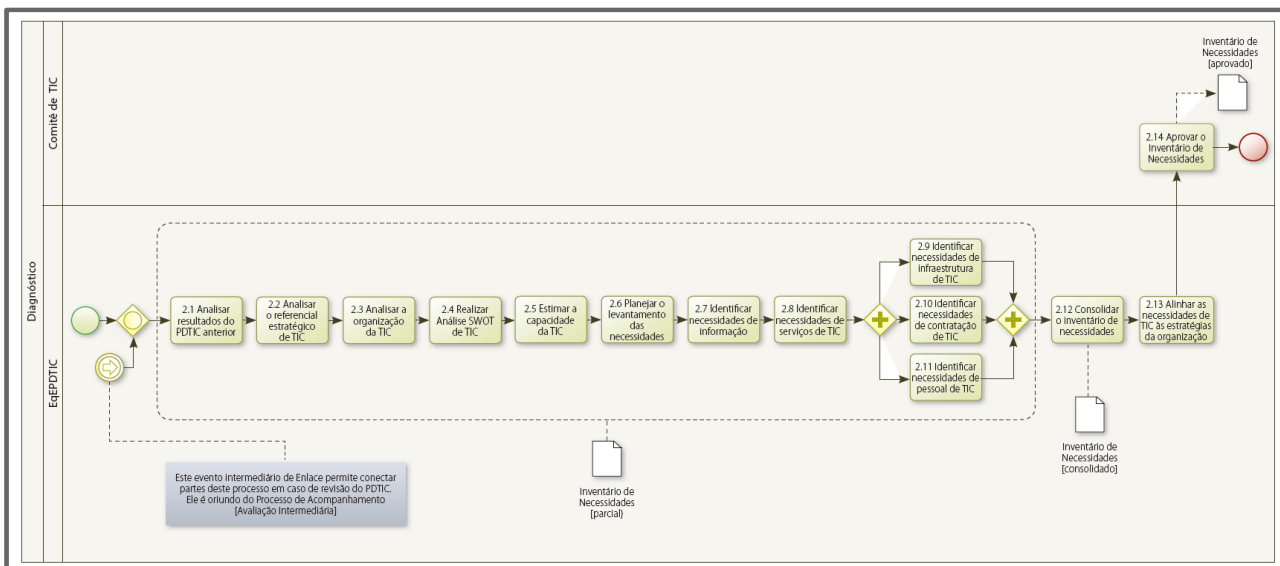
Diagnóstico

Comitê de TIC

EqEPDTIC

Inventário de Necessidades [aprovado]

2.14 Aprovar o Inventário de Necessidades

2.1 Analisar resultados do PDTIC anterior

2.2 Analisar o referencial estratégico de TIC

2.3 Analisar a organização da TIC

2.4 Realizar Análise SWOT de TIC

2.5 Estimar a capacidade da TIC

2.6 Planejar o levantamento das necessidades

2.7 Identificar necessidades de informação

2.8 Identificar necessidades de serviços de TIC

2.9 Identificar necessidades de infraestrutura de TIC

2.10 Identificar necessidades de contratação de TIC

2.11 Identificar necessidades de pessoal de TIC

2.12 Consolidar o inventário de necessidades

2.13 Alinhar as necessidades de TIC às estratégias da organização

Este evento intermediário de Enlace permite conectar partes deste processo em caso de revisão do PDTIC. Ele é oriundo do Processo de Acompanhamento [Avaliação Intermediária]

Inventário de Necessidades [parcial]

Inventário de Necessidades [consolidado]